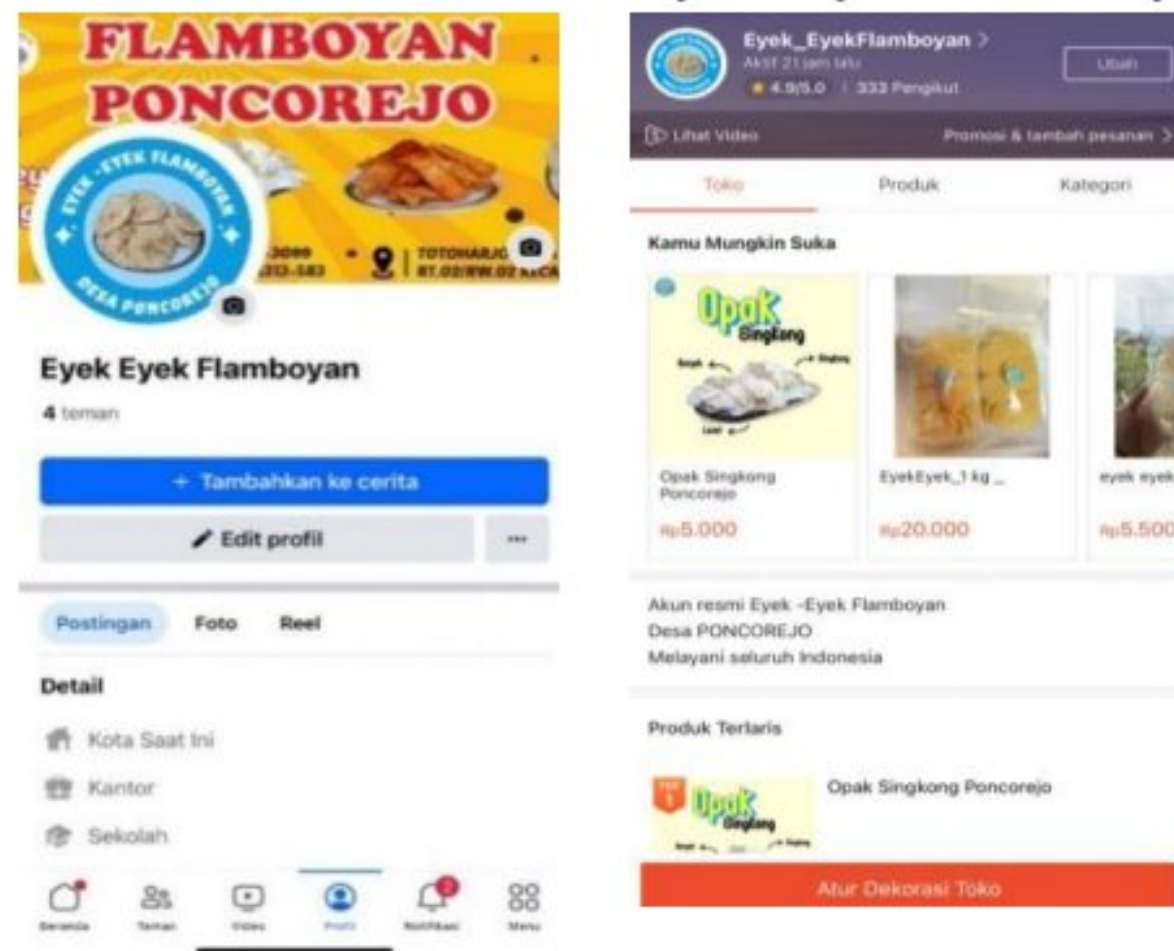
FLAMBOYAN
PONCOREJO

EYEK -EYEK FLAMBOYAN
DESA PONCOREJO

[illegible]3089
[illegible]313-583
TOTOHARJO
RT.02/RW.02 KECA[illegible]

Eyek Eyek Flamboyan
4 teman

+ Tambahkan ke cerita
Edit profil
···

Postingan Foto Reel

Detail
Kota Saat Ini
Kantor
Sekolah

Beranda Teman Video Profil Notifikasi Menu

Eyek_EyekFlamboyan >
Aktif 21 jam lalu
4.9/5.0 | 333 Pengikut
Ubah

Lihat Video
Promosi & tambah pesanan >

Toko Produk Kategori

Kamu Mungkin Suka

Opak Singkong

Opak Singkong Poncorejo
Rp5.000

EyekEyek_1 kg _
Rp20.000

eyek eyek
Rp5.500

Akun resmi Eyek -Eyek Flamboyan
Desa PONCOREJO
Melayani seluruh Indonesia

Produk Terlaris

1
Opak Singkong
Opak Singkong Poncorejo

Atur Dekorasi Toko